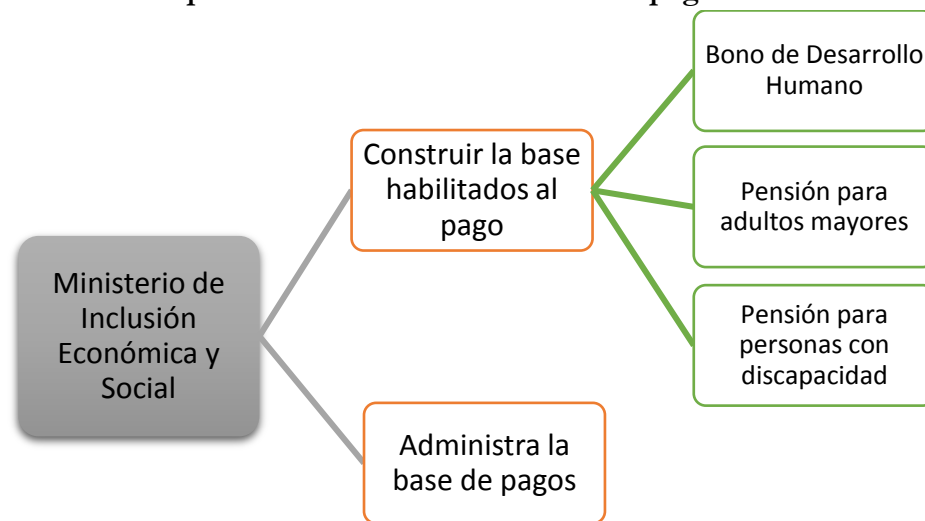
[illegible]

Ministerio de Inclusión Económica y Social

Construir la base habilitados al pago

Bono de Desarrollo Humano

Pensión para adultos mayores

Pensión para personas con discapacidad

Administra la base de pagos